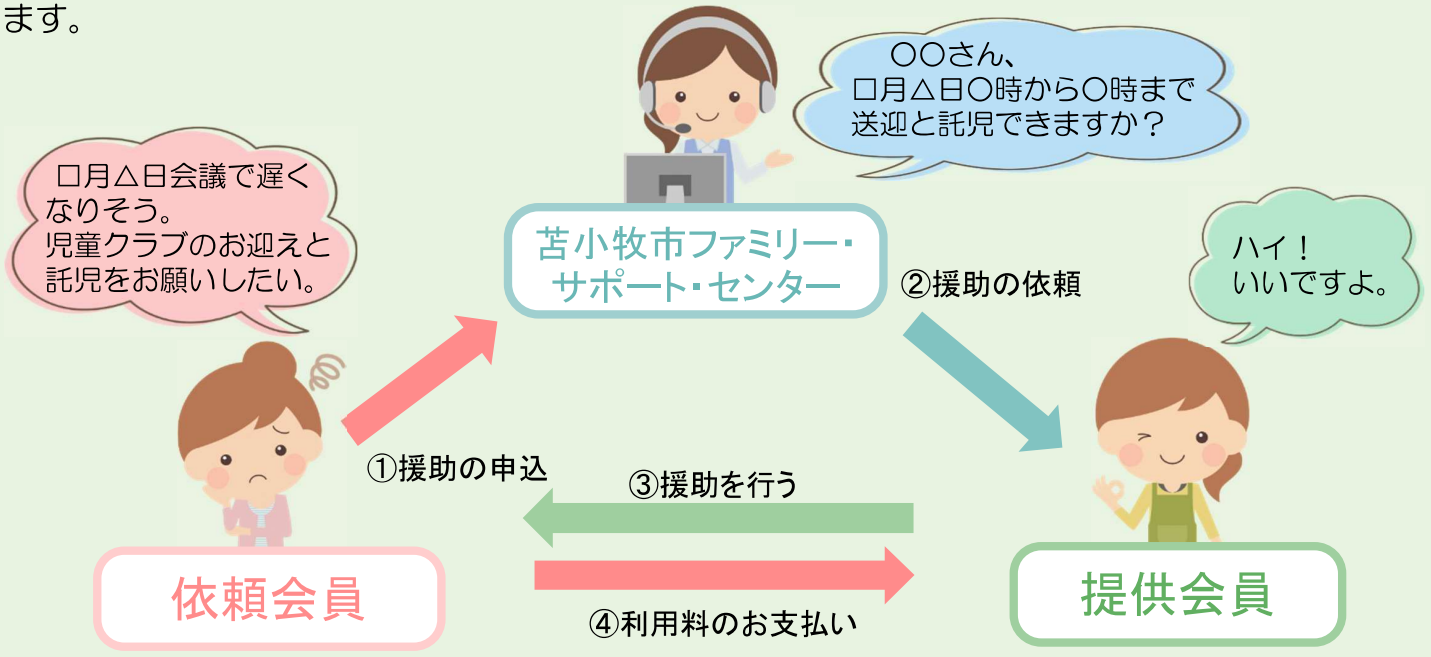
ます。

〇〇さん、
□月△日〇時から〇時まで
送迎と託児できますか？

□月△日会議で遅くなりそう。
児童クラブのお迎えと託児をお願いしたい。

苫小牧市ファミリー・サポート・センター

②援助の依頼

ハイ！
いいですよ。

①援助の申込

③援助を行う

依頼会員

提供会員

④利用料のお支払い